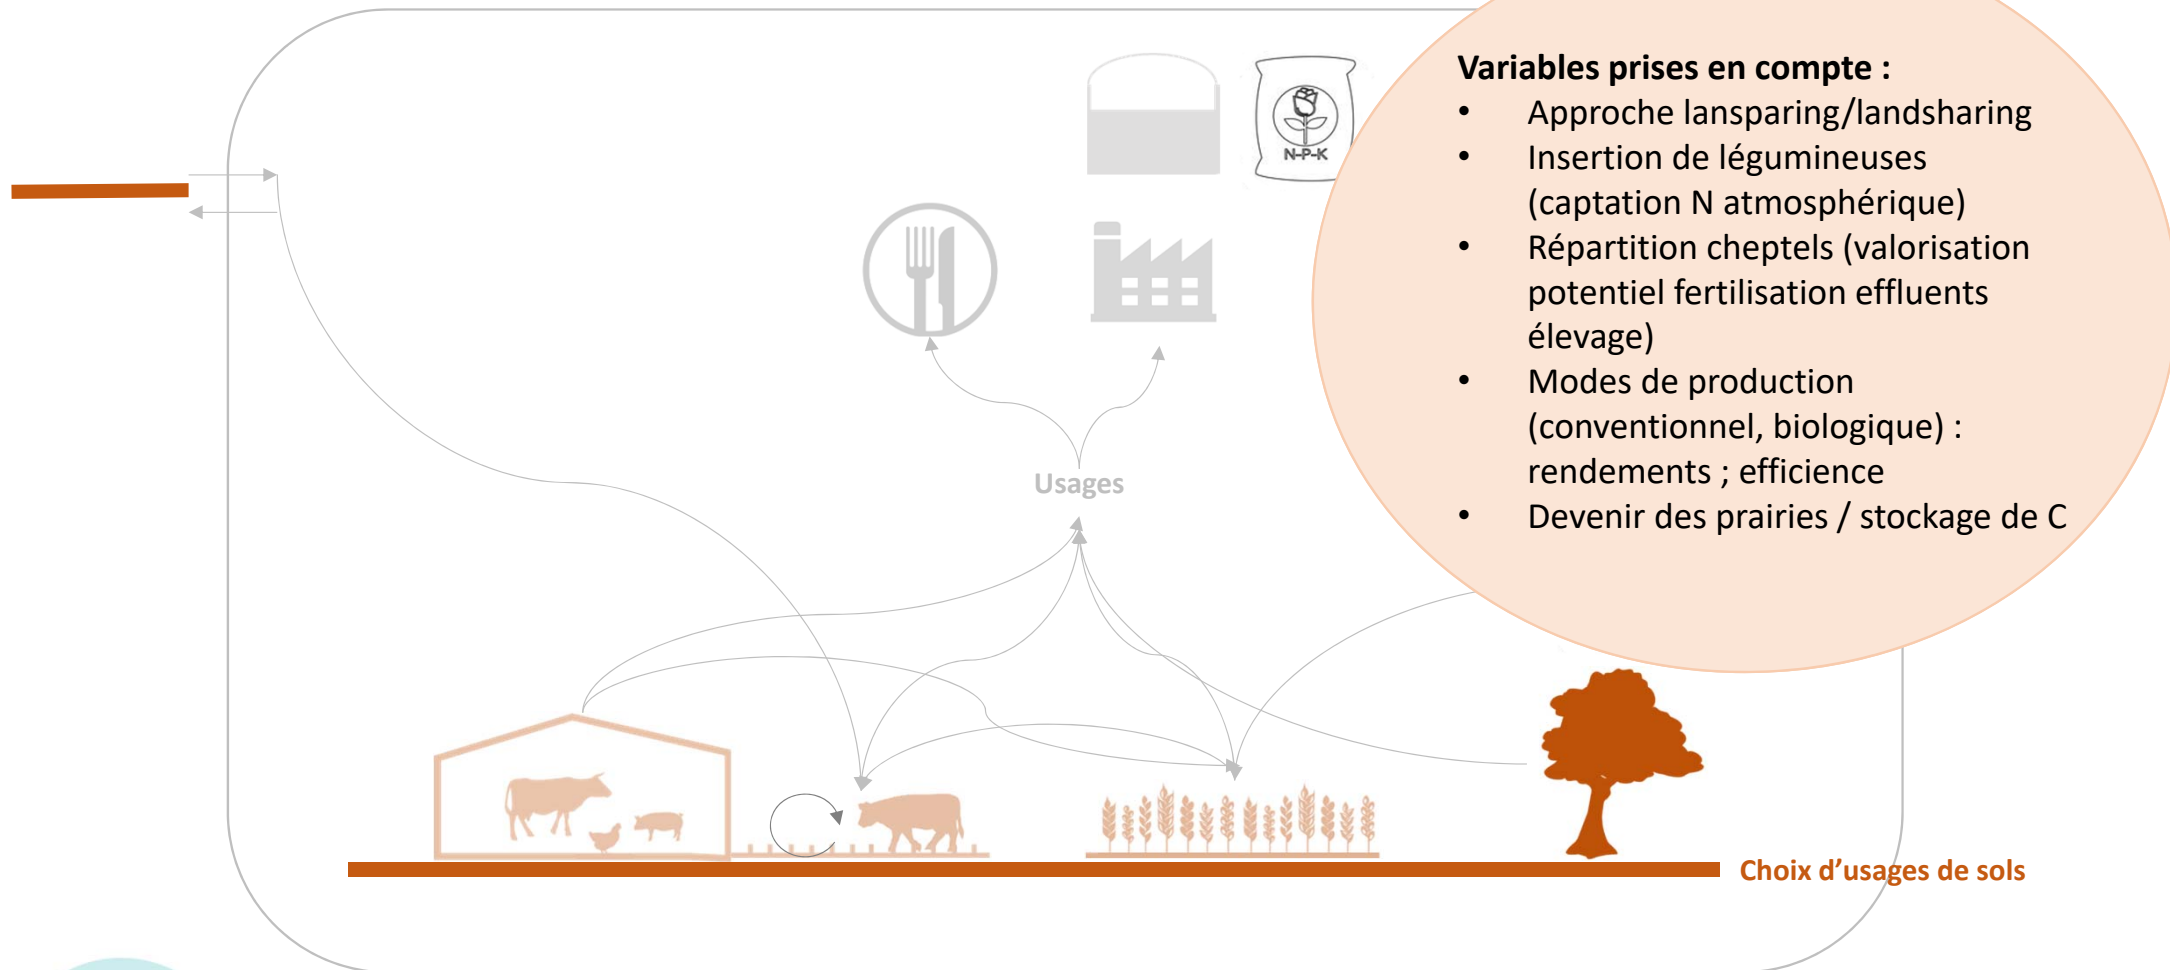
N-P-K

Usages

Variables prises en compte :
- Approche lansparing/landsharing
- Insertion de légumineuses (captation N atmosphérique)
- Répartition cheptels (valorisation potentiel fertilisation effluents élevage)
- Modes de production (conventionnel, biologique) : rendements ; efficience
- Devenir des prairies / stockage de C

Choix d’usages de sols